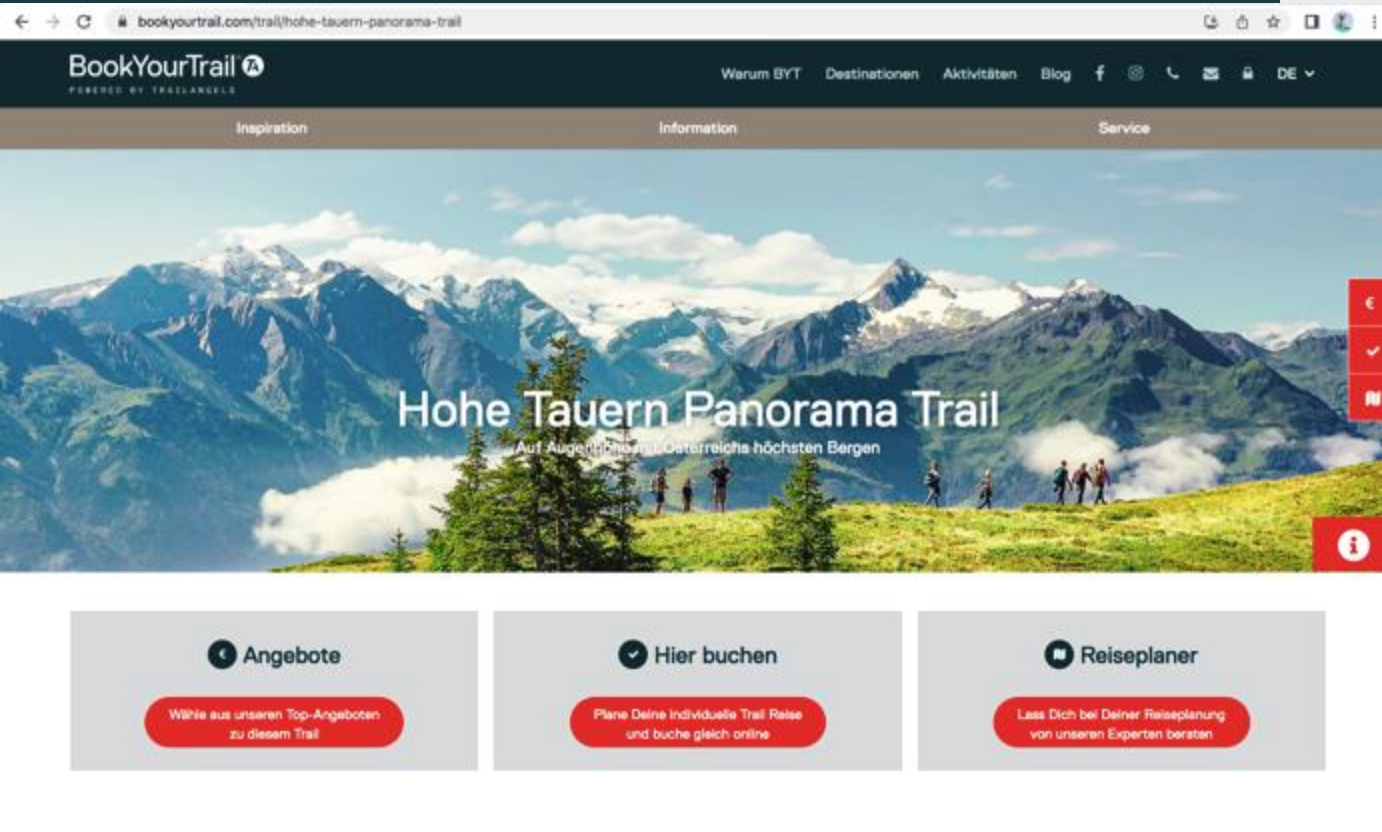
bookyourtrail.com/trail/hohe-tauern-panorama-trail

BookYourTrail
POWERED BY TRAILANGELS

Warum BYT Destinationen Aktivitäten Blog DE

Inspiration Information Service

Hohe Tauern Panorama Trail
Auf Augenhöhe mit Österreichs höchsten Bergen

€

Angebote
Wähle aus unseren Top-Angeboten zu diesem Trail

Hier buchen
Plane Deine individuelle Trail Reise und buche gleich online

Reiseplaner
Lass Dich bei Deiner Reiseplanung von unseren Experten beraten